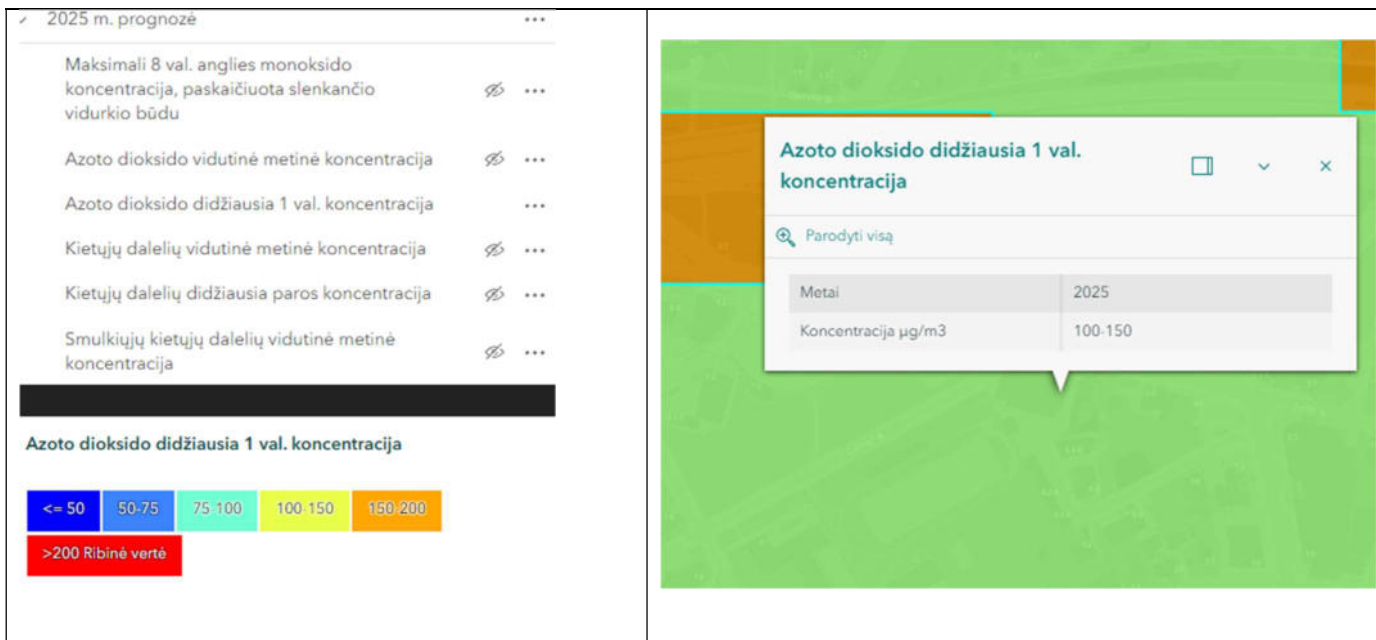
2025 m. prognozė ···

Maksimali 8 val. anglies monoksido koncentracija, paskaičiuota slenkančio vidurkio būdu ···

Azoto dioksido vidutinė metinė koncentracija ···

Azoto dioksido didžiausia 1 val. koncentracija ···

Kietųjų dalelių vidutinė metinė koncentracija ···

Kietųjų dalelių didžiausia paros koncentracija ···

Smulkiųjų kietųjų dalelių vidutinė metinė koncentracija ···

Azoto dioksido didžiausia 1 val. koncentracija

<= 50 | 50-75 | 75-100 | 100-150 | 150-200

>200 Ribinė vertė

Azoto dioksido didžiausia 1 val. koncentracija

Parodyti visą

| Metai | 2025 |
|---|---|
| Koncentracija µg/m3 | 100-150 |